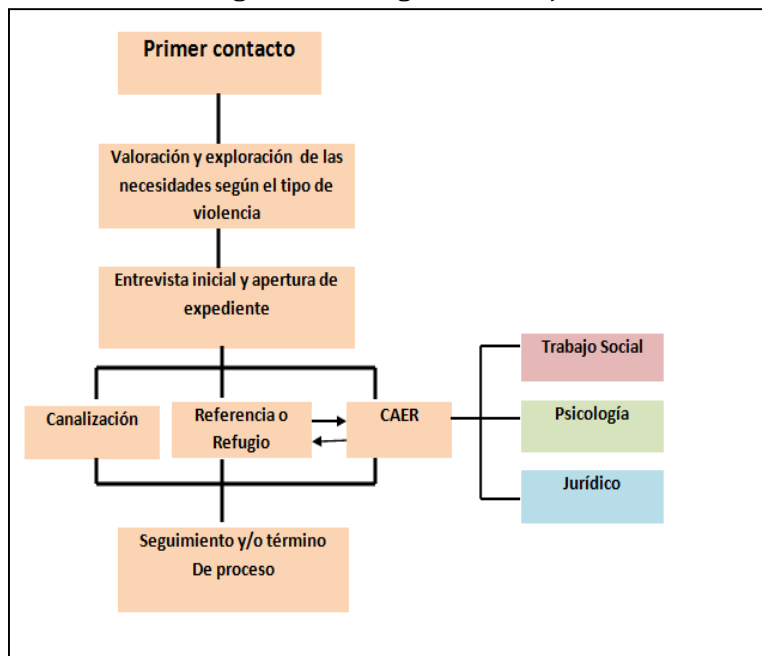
Primer contacto

Valoración y exploración de las necesidades según el tipo de violencia

Entrevista inicial y apertura de expediente

Canalización

Referencia o Refugio

CAER

Trabajo Social

Psicología

Jurídico

Seguimiento y/o término De proceso